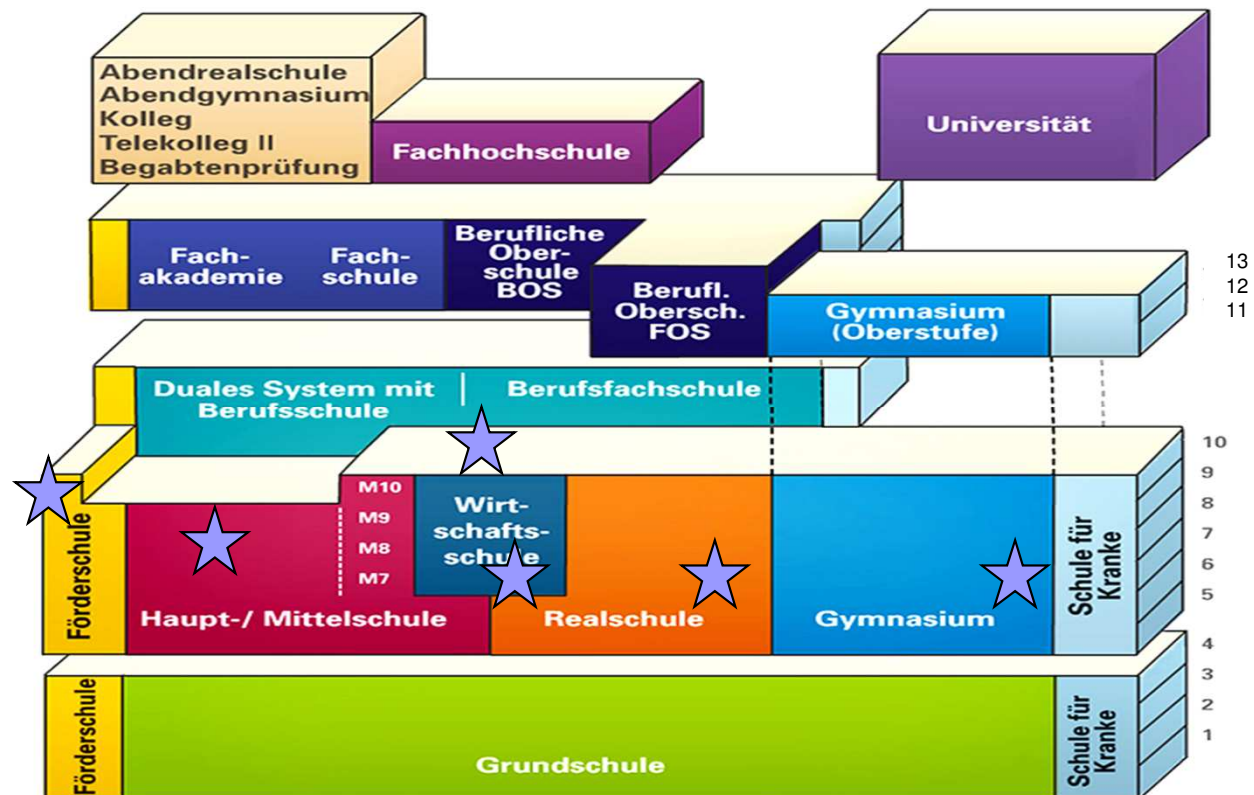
Abendrealschule
Abendgymnasium
Kolleg
Telekolleg II
Begabtenprüfung

Fachhochschule

Universität

Fachakademie

Fachschule

Berufliche Oberschule BOS

Berufl. Obersch. FOS

Gymnasium (Oberstufe)

13
12
11

Duales System mit Berufsschule

Berufsfachschule

10
9
8
7
6
5

Förderschule

M10
M9
M8
M7

Wirtschaftsschule

Haupt-/ Mittelschule

Realschule

Gymnasium

Schule für Kranke

4
3
2
1

Förderschule

Grundschule

Schule für Kranke